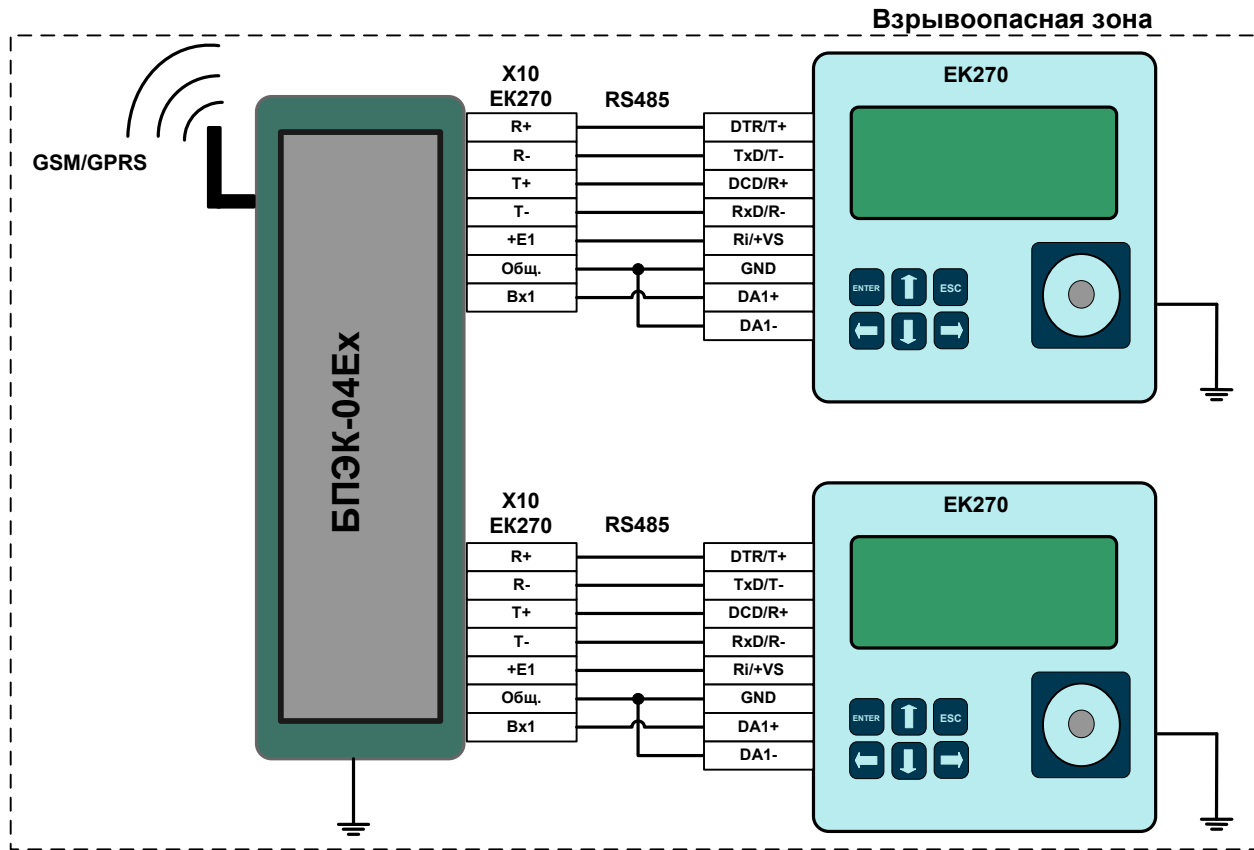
Взрывоопасная зона

GSM/GPRS

БПЭК-04Ex

X10
EK270

RS485

| R+ | DTR/T+ |
|---|---|
| R- | TxD/T- |
| T+ | DCD/R+ |
| T- | RxD/R- |
| +E1 | Ri/+VS |
| Общ. | GND |
| Вх1 | DA1+ |
| | DA1- |

EK270

ENTER ESC

X10
EK270

RS485

| R+ | DTR/T+ |
|---|---|
| R- | TxD/T- |
| T+ | DCD/R+ |
| T- | RxD/R- |
| +E1 | Ri/+VS |
| Общ. | GND |
| Вх1 | DA1+ |
| | DA1- |

EK270

ENTER ESC